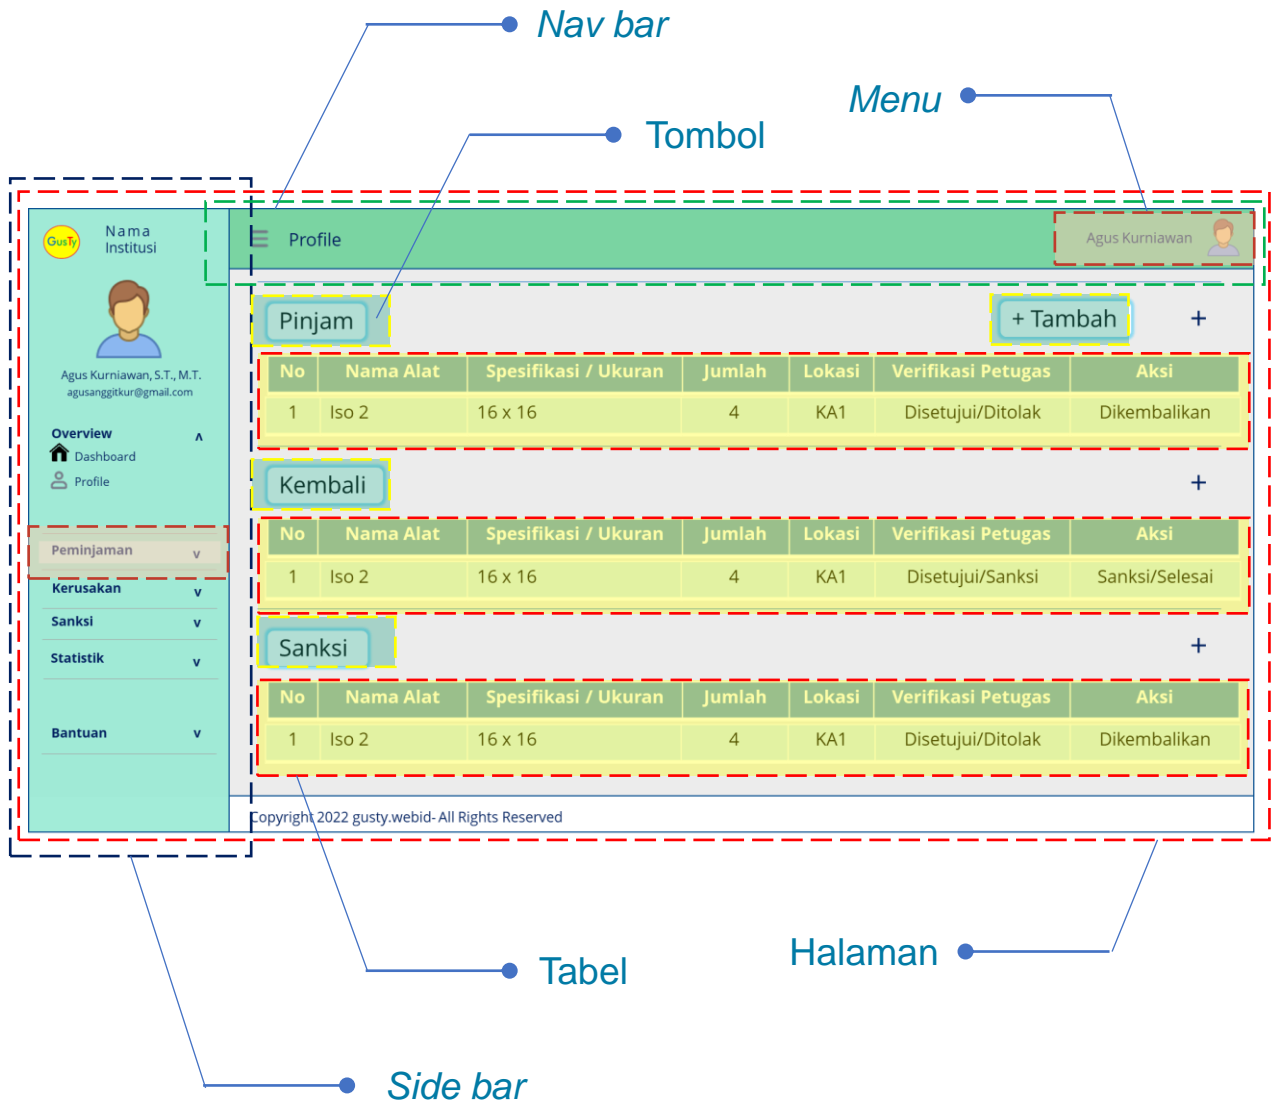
Nav bar

Menu

Tombol

GusTy Nama Institusi

Profile

Agus Kurniawan

Agus Kurniawan, S.T., M.T.
agusanggitkur@gmail.com

Overview ^
Dashboard
Profile

Peminjaman v
Kerusakan v
Sanksi v
Statistik v

Bantuan v

Pinjam

+ Tambah

+

| No | Nama Alat | Spesifikasi / Ukuran | Jumlah | Lokasi | Verifikasi Petugas | Aksi |
|---|---|---|---|---|---|---|
| 1 | Iso 2 | 16 x 16 | 4 | KA1 | Disetujui/Ditolak | Dikembalikan |

Kembali

+

| No | Nama Alat | Spesifikasi / Ukuran | Jumlah | Lokasi | Verifikasi Petugas | Aksi |
|---|---|---|---|---|---|---|
| 1 | Iso 2 | 16 x 16 | 4 | KA1 | Disetujui/Sanksi | Sanksi/Selesai |

Sanksi

+

| No | Nama Alat | Spesifikasi / Ukuran | Jumlah | Lokasi | Verifikasi Petugas | Aksi |
|---|---|---|---|---|---|---|
| 1 | Iso 2 | 16 x 16 | 4 | KA1 | Disetujui/Ditolak | Dikembalikan |

Copyright 2022 gusty.webid- All Rights Reserved

Tabel

Halaman

Side bar